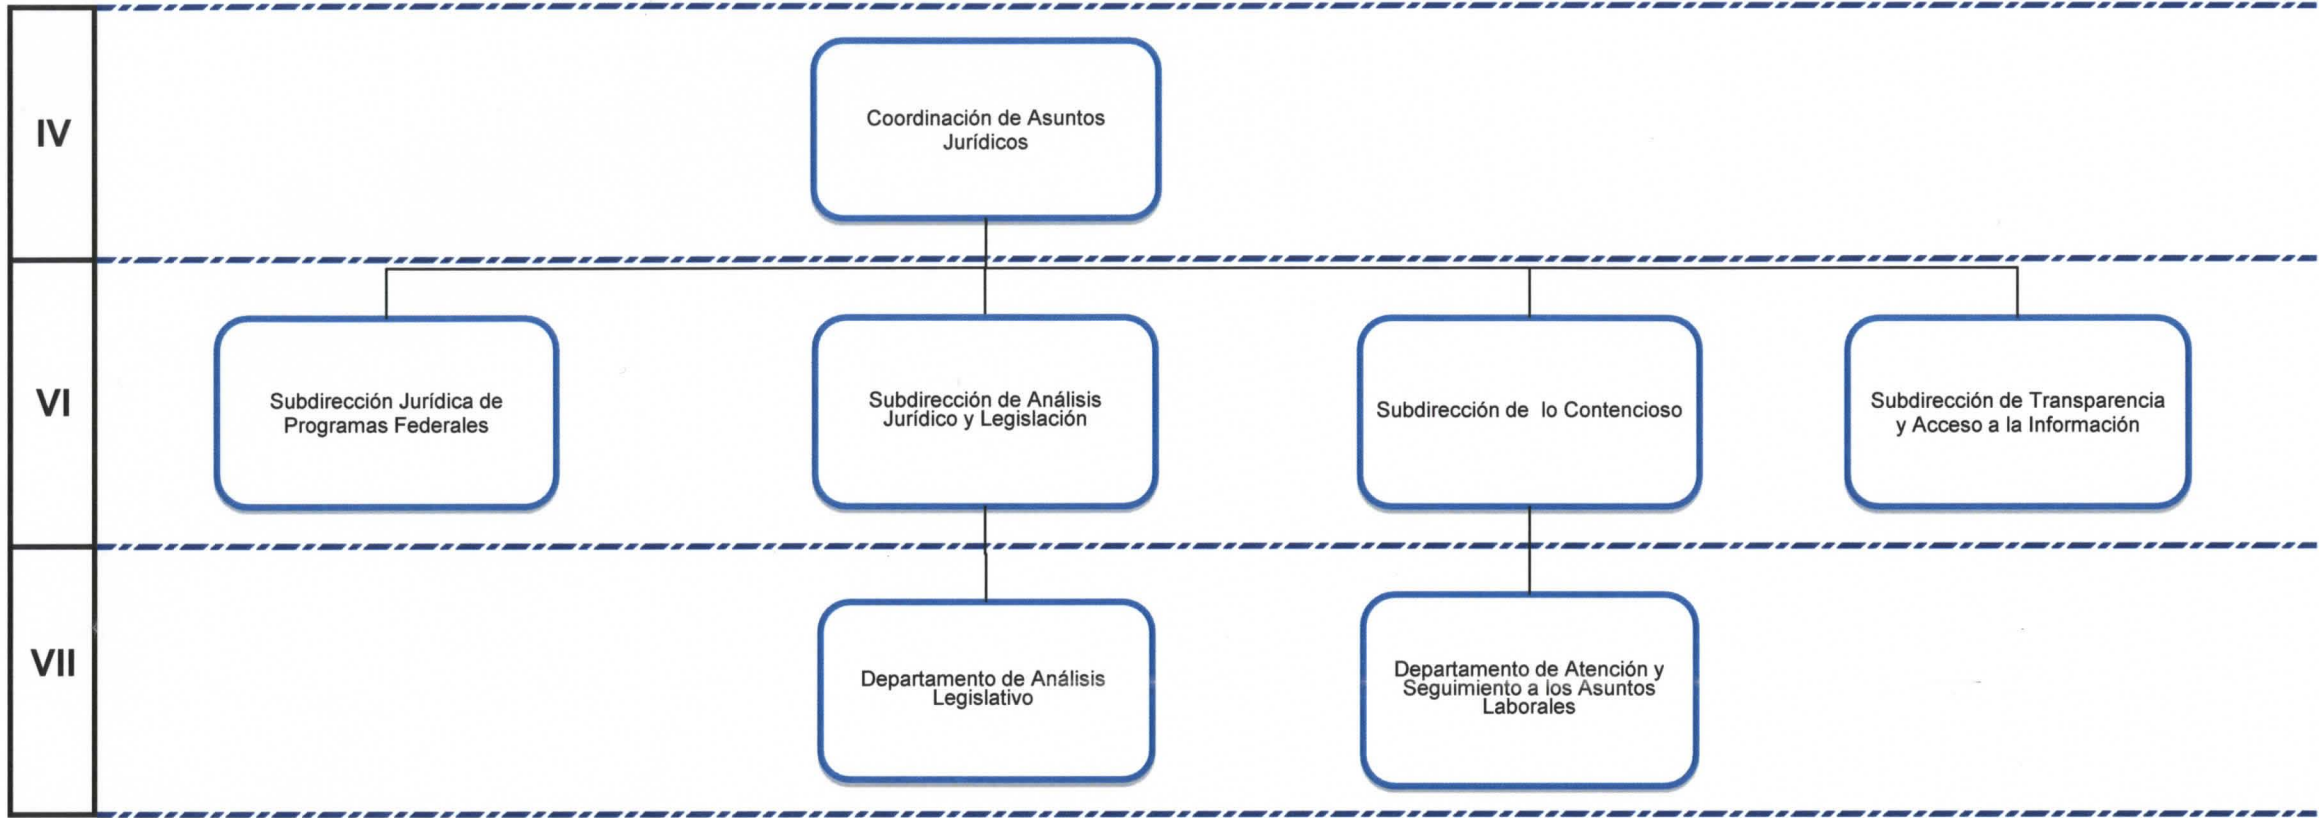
IV

Coordinación de Asuntos Jurídicos

VI

Subdirección Jurídica de Programas Federales

Subdirección de Análisis Jurídico y Legislación

Subdirección de lo Contencioso

Subdirección de Transparencia y Acceso a la Información

VII

Departamento de Análisis Legislativo

Departamento de Atención y Seguimiento a los Asuntos Laborales